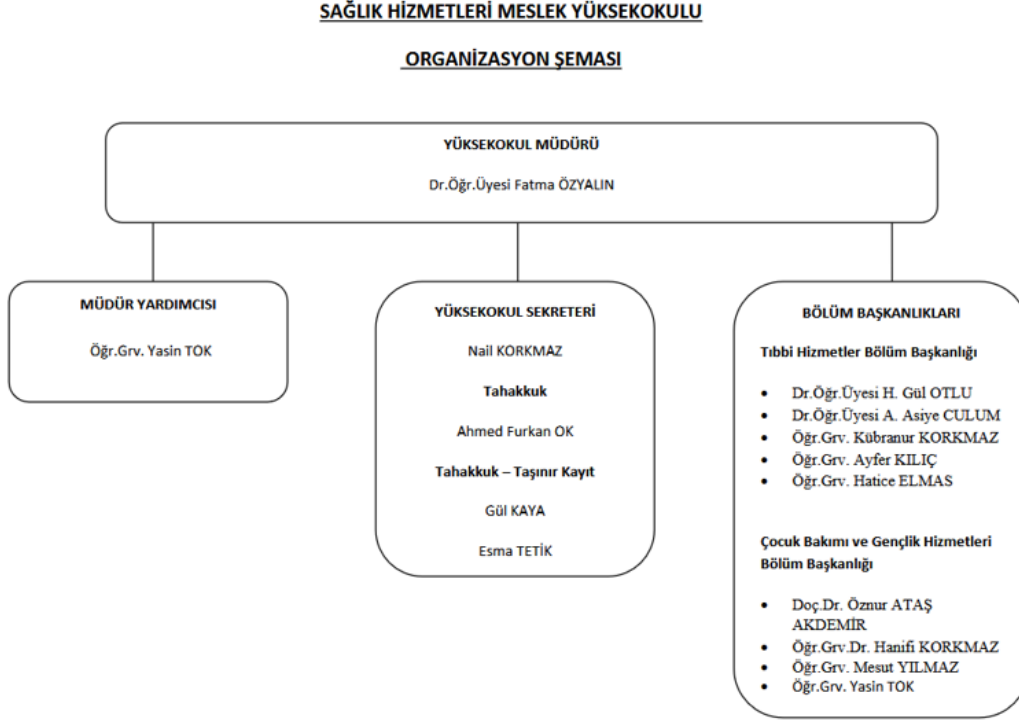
SAĞLIK HİZMETLERİ MESLEK YÜKSEKOKULU

ORGANİZASYON ŞEMASI

YÜKSEKOKUL MÜDÜRÜ

Dr.Öğr.Üyesi Fatma ÖZYALIN

MÜDÜR YARDIMCISI

Öğr.Grv. Yasin TOK

YÜKSEKOKUL SEKRETERİ

Nail KORKMAZ

Tahakkuk

Ahmed Furkan OK

Tahakkuk – Taşınır Kayıt

Gül KAYA

Esma TETİK

BÖLÜM BAŞKANLIKLARI

Tıbbi Hizmetler Bölüm Başkanlığı

- Dr.Öğr.Üyesi H. Gül OTLU
- Dr.Öğr.Üyesi A. Asiye CULUM
- Öğr.Grv. Kübranur KORKMAZ
- Öğr.Grv. Ayfer KILIÇ
- Öğr.Grv. Hatice ELMAS

Çocuk Bakımı ve Gençlik Hizmetleri Bölüm Başkanlığı

- Doç.Dr. Öznur ATAŞ AKDEMİR
- Öğr.Grv.Dr. Hanifi KORKMAZ
- Öğr.Grv. Mesut YILMAZ
- Öğr.Grv. Yasin TOK